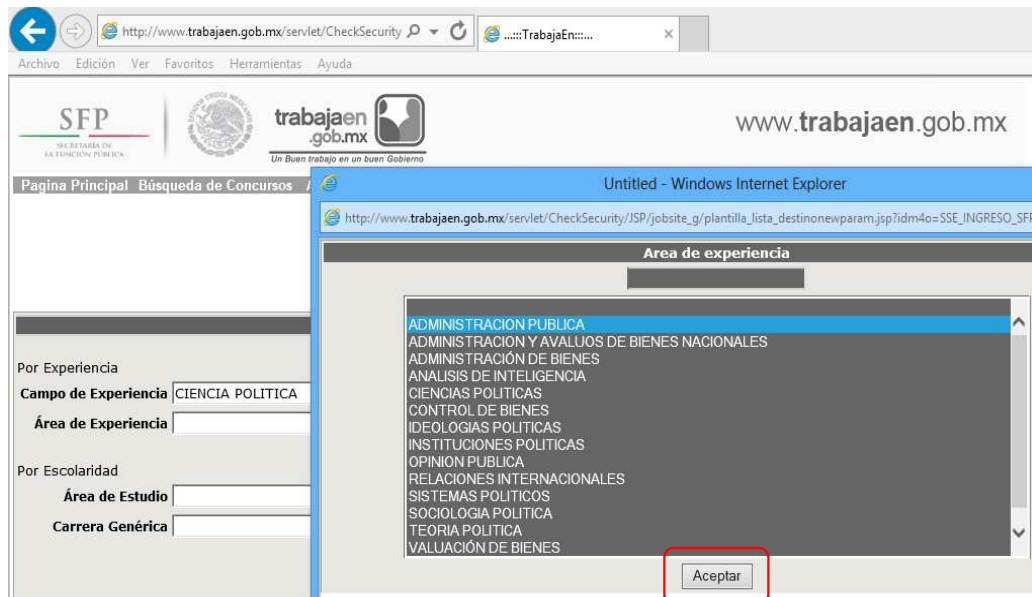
http://www.trabajaen.gob.mx/servlet/CheckSecurity
....::TrabajaEn:::...
Archivo Edición Ver Favoritos Herramientas Ayuda

SFP
SECRETARÍA DE LA FUNCIÓN PÚBLICA
trabajaen .gob.mx
Un Buen trabajo en un buen Gobierno
www.trabajaen.gob.mx

Pagina Principal Búsqueda de Concursos

Por Experiencia
Campo de Experiencia CIENCIA POLITICA
Área de Experiencia

Por Escolaridad
Área de Estudio
Carrera Genérica

Untitled - Windows Internet Explorer
http://www.trabajaen.gob.mx/servlet/CheckSecurity/JSP/jobsite_g/plantilla_lista_destinonewparam.jsp?idm4o=SSE_INGRESO_SF

Area de experiencia

ADMINISTRACION PUBLICA
ADMINISTRACION Y AVALUOS DE BIENES NACIONALES
ADMINISTRACIÓN DE BIENES
ANALISIS DE INTELIGENCIA
CIENCIAS POLITICAS
CONTROL DE BIENES
IDEOLOGIAS POLITICAS
INSTITUCIONES POLITICAS
OPINION PUBLICA
RELACIONES INTERNACIONALES
SISTEMAS POLITICOS
SOCIOLOGIA POLITICA
TEORIA POLITICA
VALUACIÓN DE BIENES

Aceptar